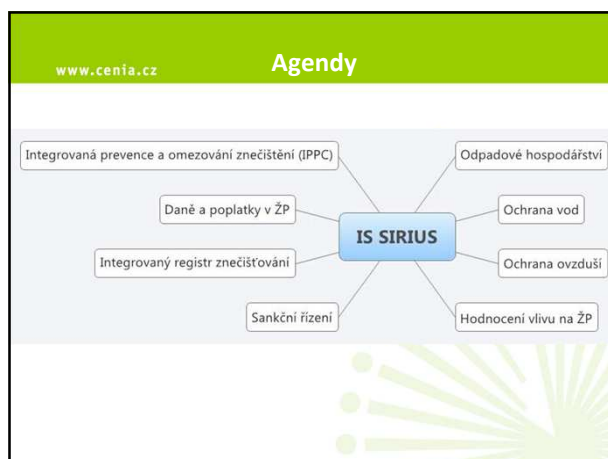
www.cenia.cz

Agendy

Integrovaná prevence a omezování znečištění (IPPC)

Daně a poplatky v ŽP

Integrovaný registr znečišťování

Sankční řízení

IS SIRIUS

Odpadové hospodářství

Ochrana vod

Ochrana ovzduší

Hodnocení vlivu na ŽP